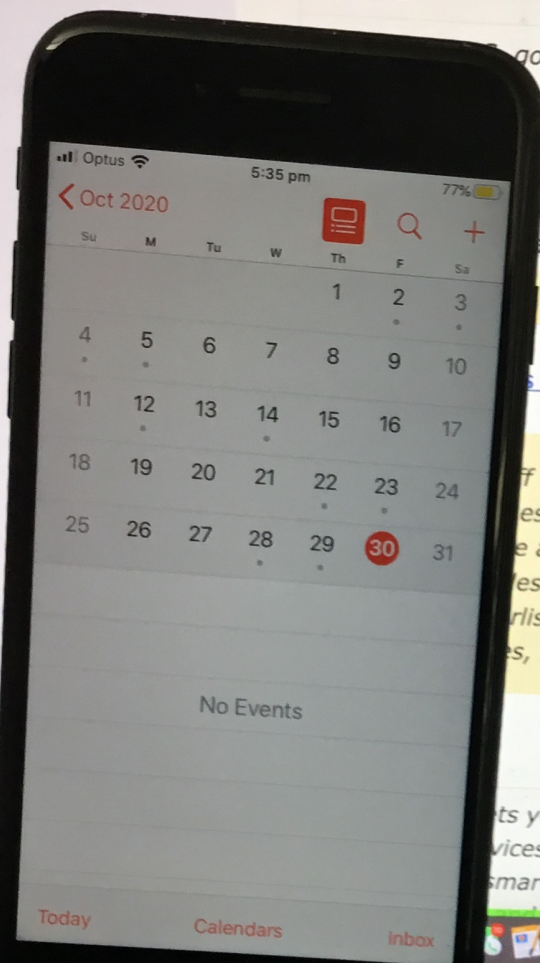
Optus
5:35 pm
77%
Oct 2020

| Su | M | Tu | W | Th | F | Sa |
|---|---|---|---|---|---|---|
| | | | | 1 | 2 | 3 |
| 4 | 5 | 6 | 7 | 8 | 9 | 10 |
| 11 | 12 | 13 | 14 | 15 | 16 | 17 |
| 18 | 19 | 20 | 21 | 22 | 23 | 24 |
| 25 | 26 | 27 | 28 | 29 | 30 | 31 |

No Events

Today
Calendars
Inbox

go
ff
es
e
es
rlis
es,
ts y
vices
smar